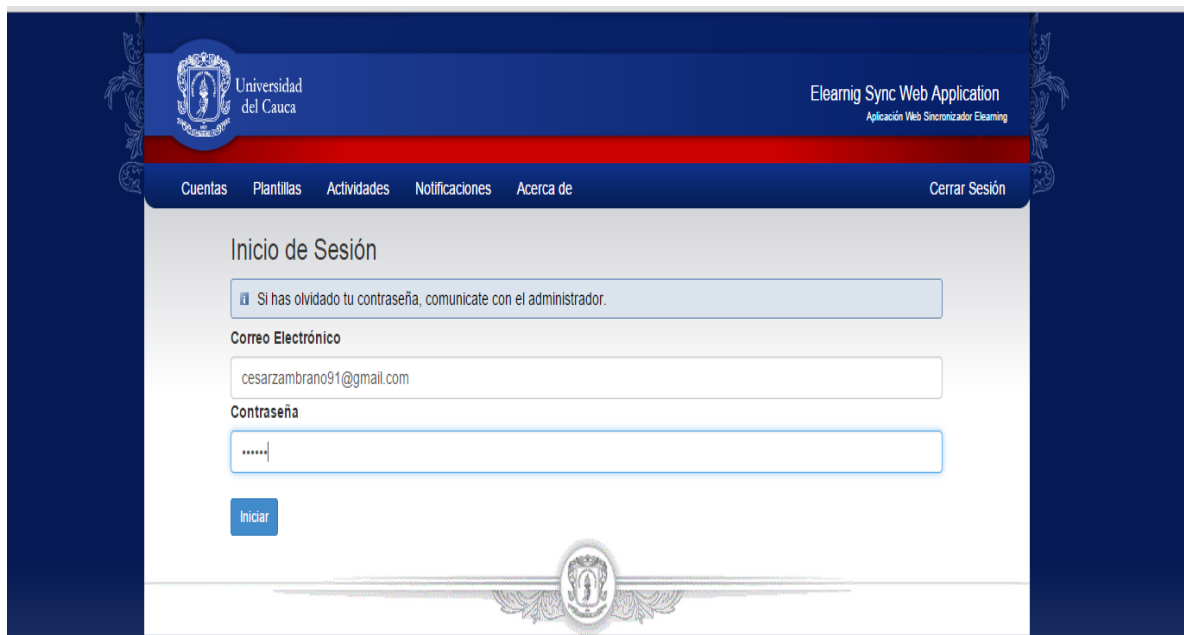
Universidad del Cauca

Elearnig Sync Web Application
Aplicación Web Sincronizador Elearning

Cuentas Plantillas Actividades Notificaciones Acerca de

Cerrar Sesión

Inicio de Sesión

Si has olvidado tu contraseña, comunicate con el administrador.

Correo Electrónico

cesarzambrano91@gmail.com

Contraseña

••••••

Iniciar